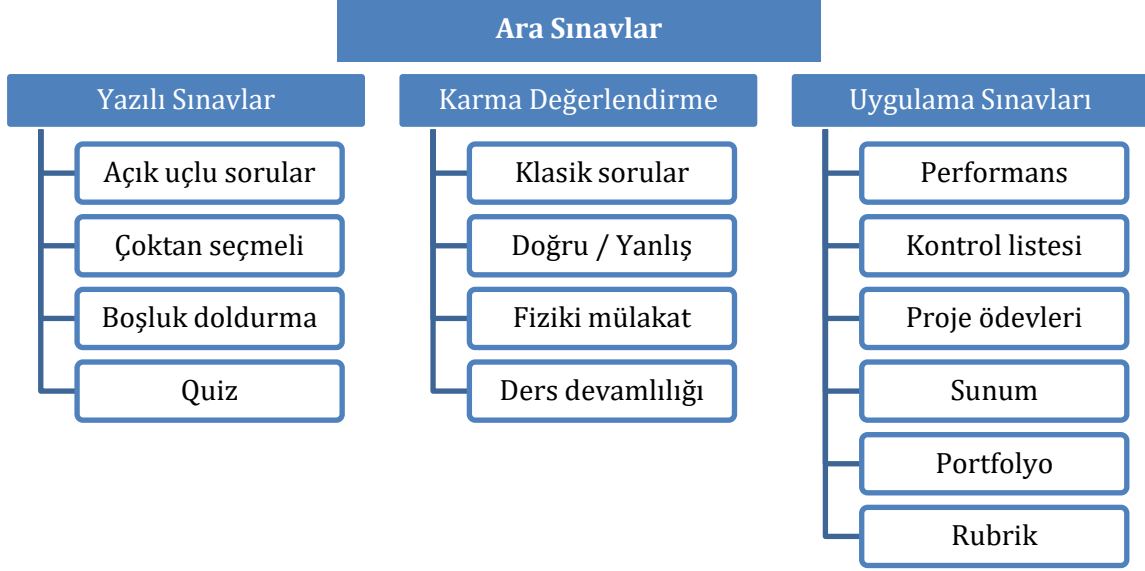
Ara Sınavlar

Yazılı Sınavlar
Açık uçlu sorular
Çoktan seçmeli
Boşluk doldurma
Quiz

Karma Değerlendirme
Klasik sorular
Doğru / Yanlış
Fiziki mülakat
Ders devamlılığı

Uygulama Sınavları
Performans
Kontrol listesi
Proje ödevleri
Sunum
Portfolyo
Rubrik